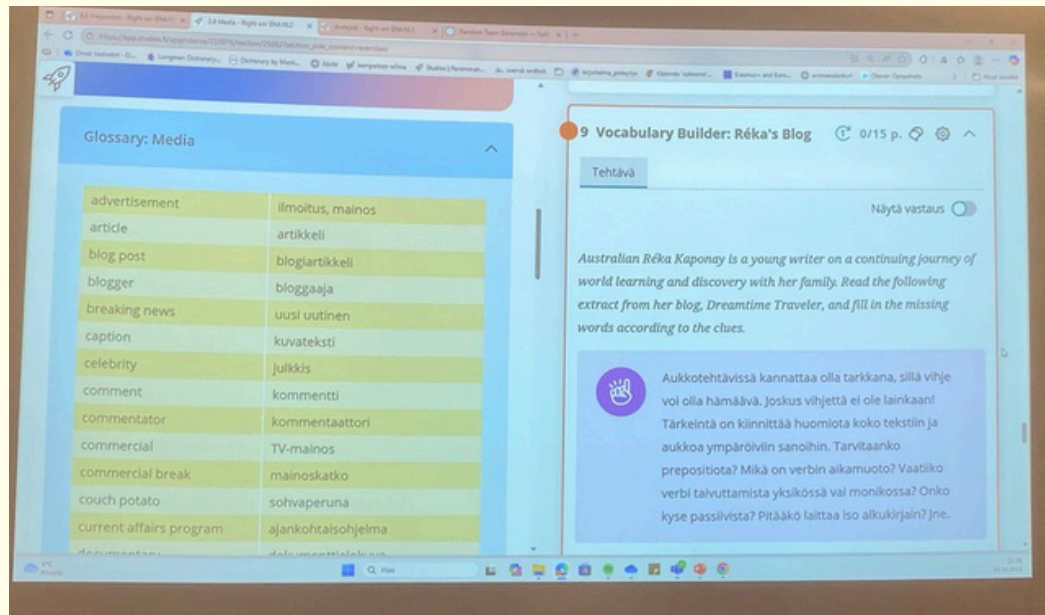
Glossary: Media

| | |
|---|---|
| advertisement | ilmoitus, mainos |
| article | artikkeli |
| blog post | blogiartikkeli |
| blogger | bloggaaja |
| breaking news | uusi uutinen |
| caption | kuvateksti |
| celebrity | julkkis |
| comment | kommentti |
| commentator | kommentaattori |
| commercial | TV-mainos |
| commercial break | mainoskatko |
| couch potato | sohvaperuna |
| current affairs program | ajankohtaisohjelma |
| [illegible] | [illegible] |

9 Vocabulary Builder: Réka's Blog 0/15 p.

Tehtävä

Näytä vastaus

Australian Réka Kaponay is a young writer on a continuing journey of world learning and discovery with her family. Read the following extract from her blog, Dreamtime Traveler, and fill in the missing words according to the clues.

Aukkotehtävissä kannattaa olla tarkkana, sillä vihje voi olla hämäävä. Joskus vihjettä ei ole lainkaan! Tärkeintä on kiinnittää huomiota koko tekstiin ja aukkoa ympäröiviin sanoihin. Tarvitaanko prepositiota? Mikä on verbin aikamuoto? Vaatiiko verbi taivuttamista yksikössä vai monikossa? Onko kyse passiivista? Pitääkö laittaa iso alkukirjain? Jne.